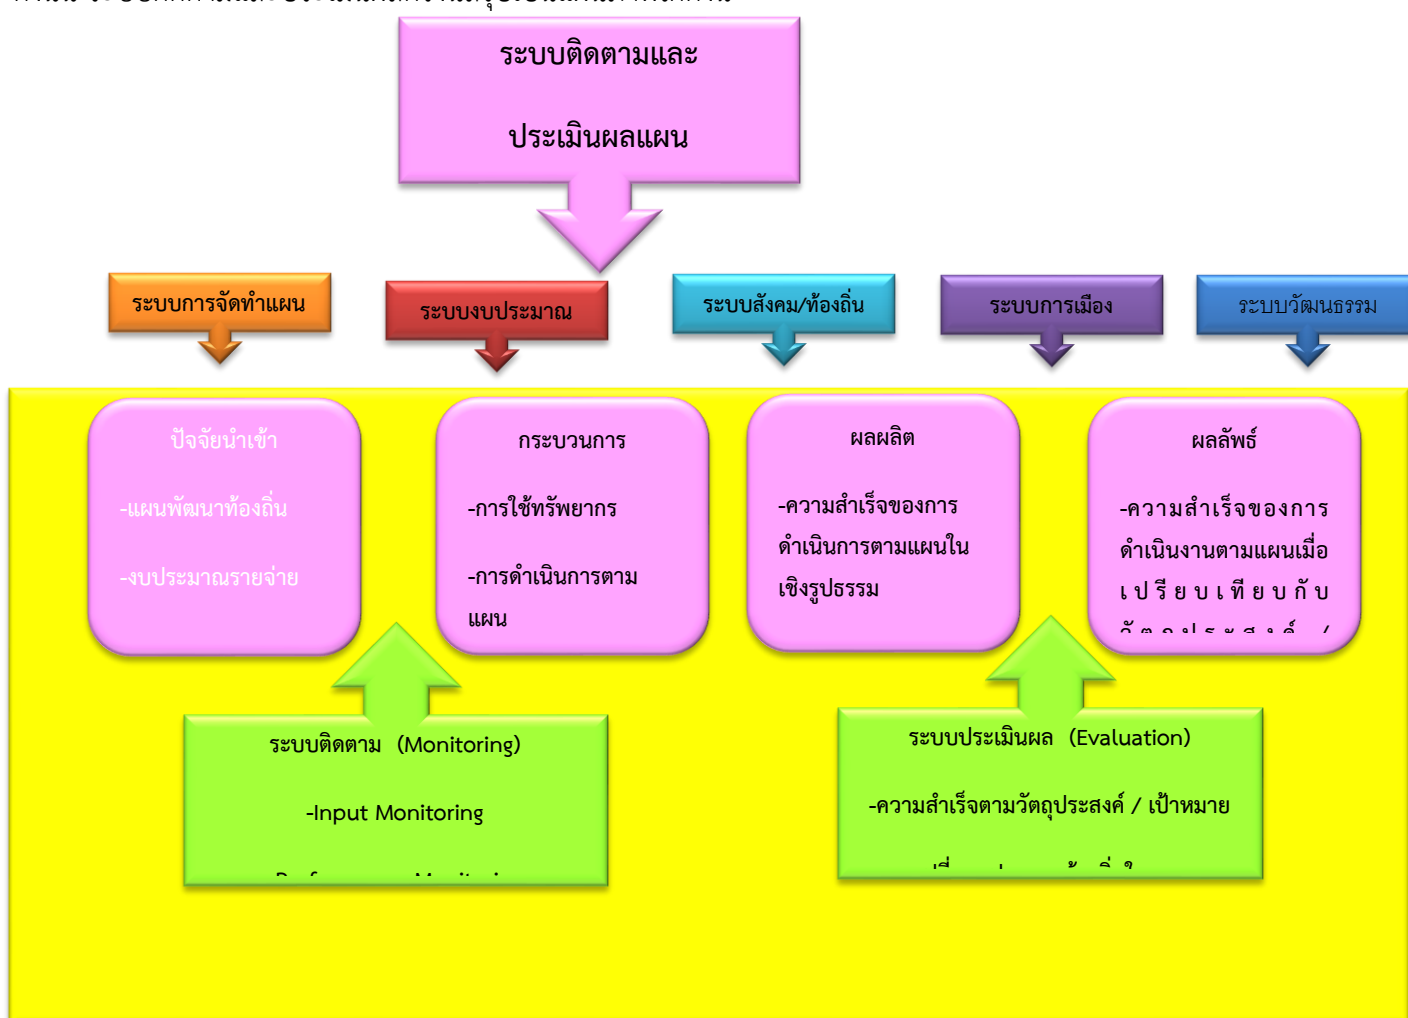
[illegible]

ระบบติดตามและ

ประเมินผลแผน

ระบบการจัดทำแผน

ระบบงบประมาณ

ระบบสังคม/ท้องถิ่น

ระบบการเมือง

ระบบวัฒนธรรม

ปัจจัยนำเข้า

-แผนพัฒนาท้องถิ่น

-งบประมาณรายจ่าย

กระบวนการ

-การใช้ทรัพยากร

-การดำเนินการตามแผน

ผลผลิต

-ความสำเร็จของการดำเนินการตามแผนในเชิงรูปธรรม

ผลลัพธ์

-ความสำเร็จของการดำเนินงานตามแผนเมื่อเปรียบเทียบกับ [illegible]

ระบบติดตาม (Monitoring)

-Input Monitoring

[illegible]

ระบบประเมินผล (Evaluation)

-ความสำเร็จตามวัตถุประสงค์ / เป้าหมาย

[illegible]